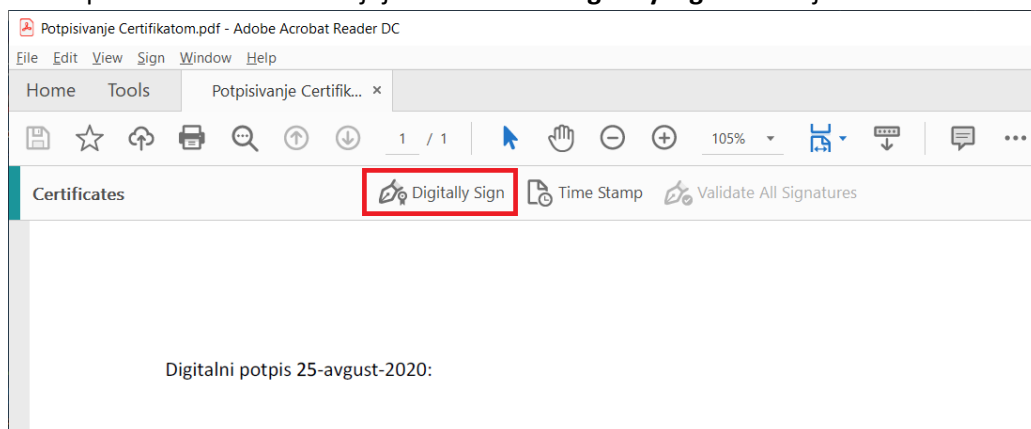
Potpisivanje Certifikatom.pdf - Adobe Acrobat Reader DC

File Edit View Sign Window Help

Home Tools Potpisivanje Certifik... ×

1 / 1 105%

Certificates Digitally Sign Time Stamp Validate All Signatures

Digitalni potpis 25-avgust-2020: